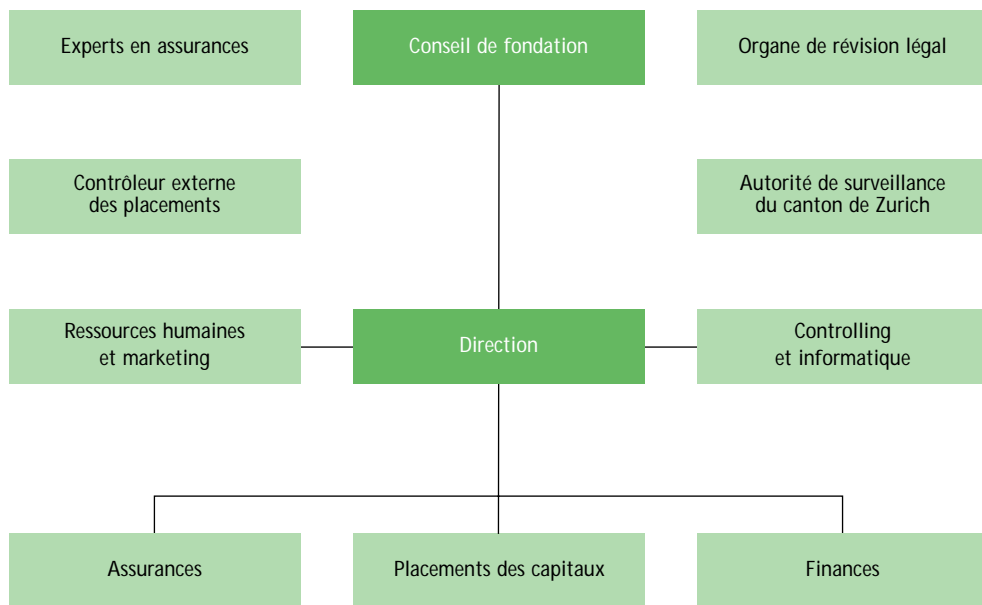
Experts en assurances

Conseil de fondation

Organe de révision légal

Contrôleur externe des placements

Autorité de surveillance du canton de Zurich

Ressources humaines et marketing

Direction

Controlling et informatique

Assurances

Placements des capitaux

Finances